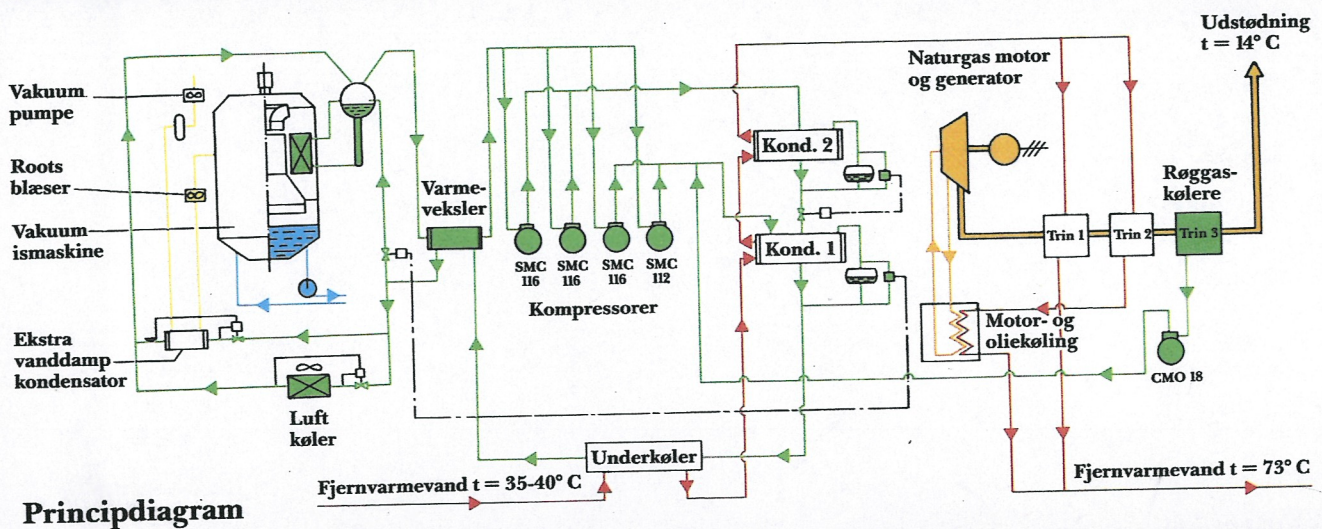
Udstødning
t = 14° C

Naturgas motor
og generator

Vakuum
pumpe

Roots
blæser

Vakuum-
ismaskine

Varme-
veksler

Kond. 2

Kond. 1

Røggas-
kølere

Trin 1

Trin 2

Trin 3

SMC
116

SMC
116

SMC
116

SMC
112

Kompressorer

Motor- og
oliekøling

CMO 18

Ekstra
vanddamp
kondensator

Luft
køler

Underkøler

Fjernvarmevand t = 35-40° C

Fjernvarmevand t = 73° C

Principdiagram